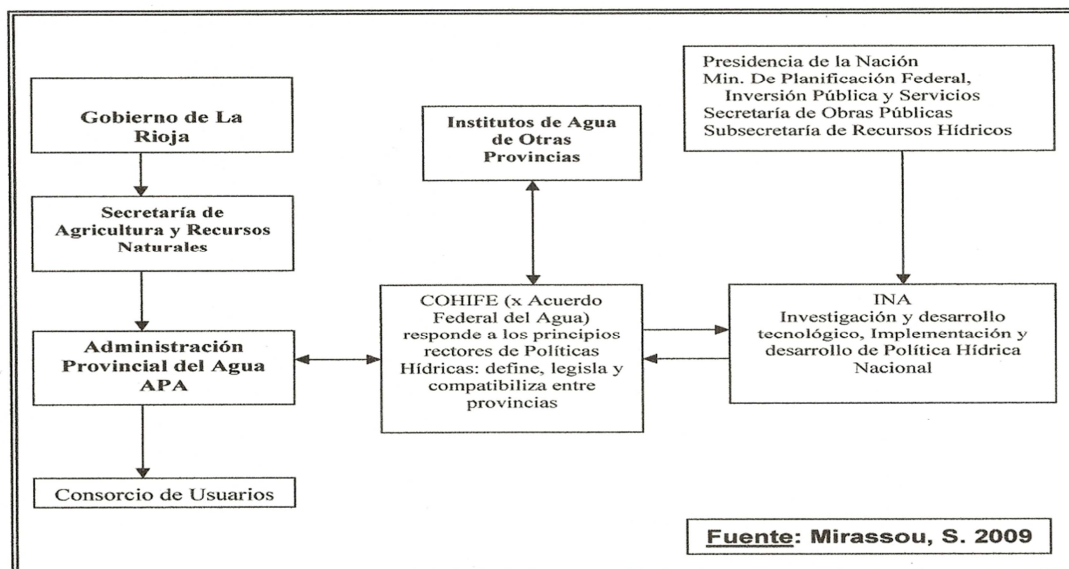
Gobierno de La Rioja

Secretaría de Agricultura y Recursos Naturales

Administración Provincial del Agua APA

Consorcio de Usuarios

Institutos de Agua de Otras Provincias

COHIFE (x Acuerdo Federal del Agua) responde a los principios rectores de Políticas Hídricas: define, legisla y compatibiliza entre provincias

Presidencia de la Nación
Min. De Planificación Federal, Inversión Pública y Servicios
Secretaría de Obras Públicas
Subsecretaría de Recursos Hídricos

INA
Investigación y desarrollo tecnológico, Implementación y desarrollo de Política Hídrica Nacional

Fuente: Mirassou, S. 2009